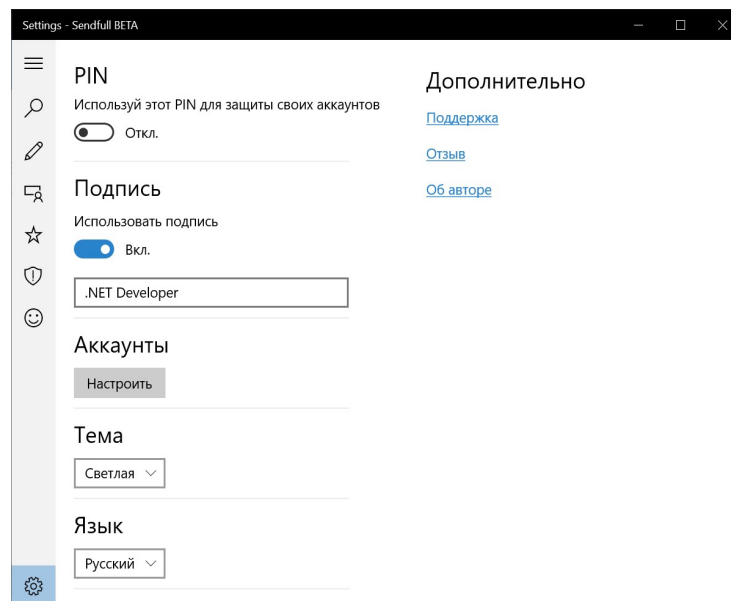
Settings - Sendfull BETA

PIN

Используй этот PIN для защиты своих аккаунтов

Откл.

Подпись

Использовать подпись

Вкл.

.NET Developer

Аккаунты

Настроить

Тема

Светлая

Язык

Русский

Дополнительно

Поддержка

Отзыв

Об авторе